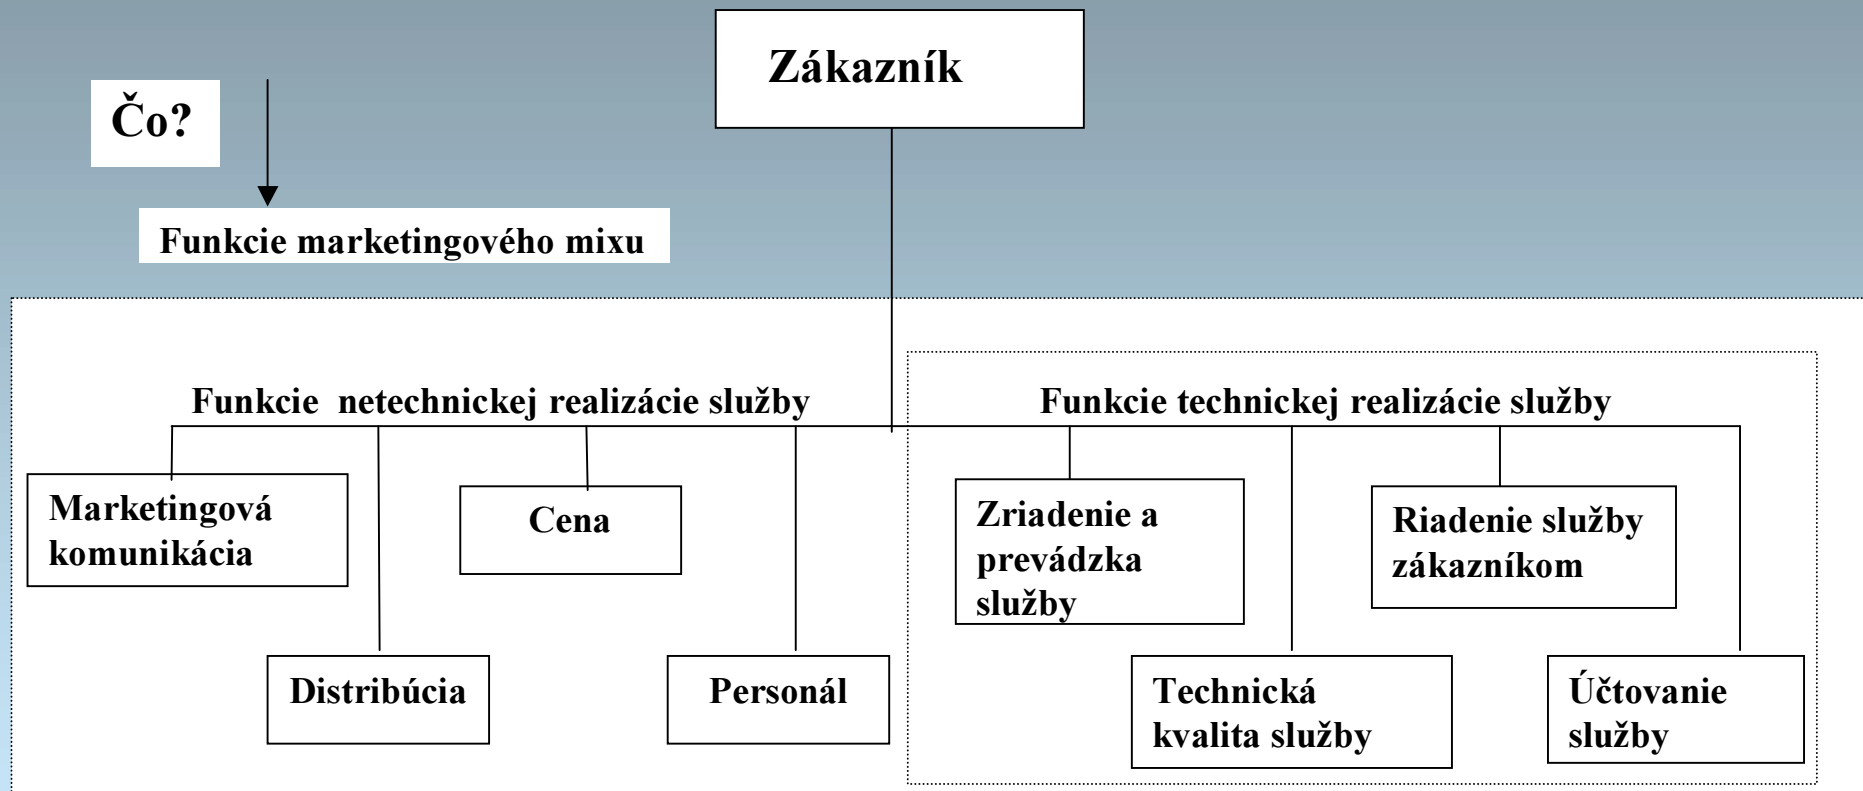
Zákazník

Čo?

Funkcie marketingového mixu

Funkcie netechnickej realizácie služby

Funkcie technickej realizácie služby

Marketingová komunikácia

Cena

Distribúcia

Personál

Zriadenie a prevádzka služby

Riadenie služby zákazníkom

Technická kvalita služby

Účtovanie služby